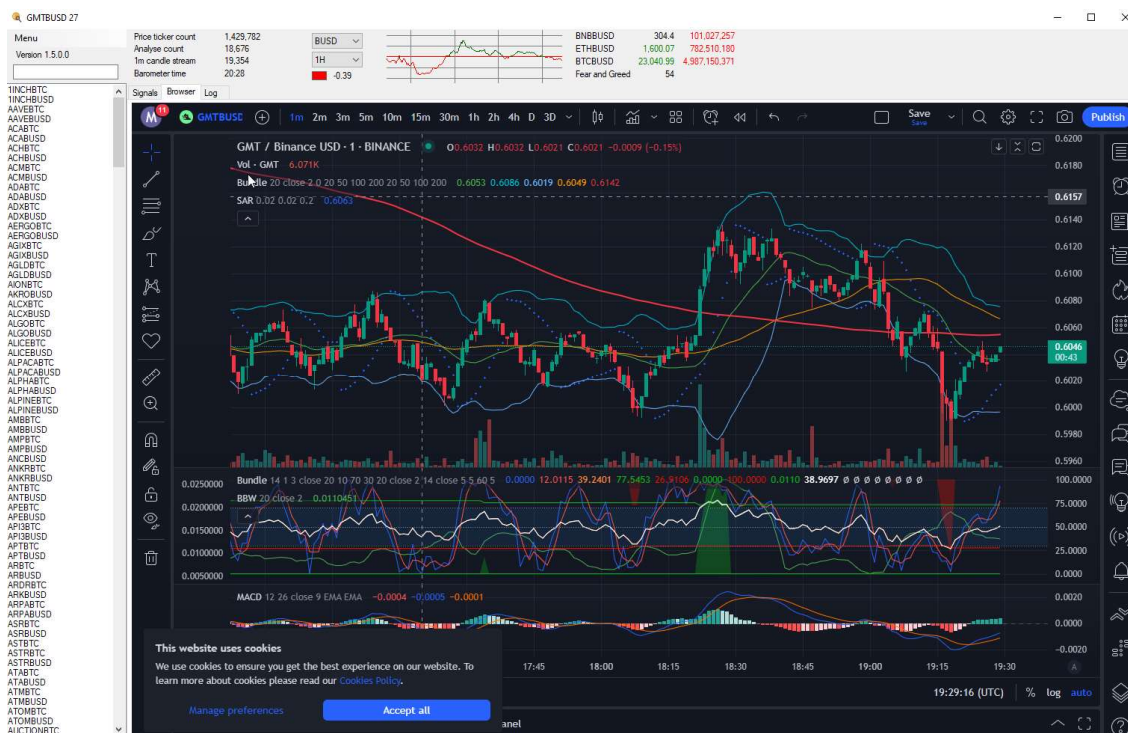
GMTBUSD 27

Menu
Version 1.5.0.0

Price ticker count 1,429,782
Analyse count 18,676
1m candle stream 19,354
Barometer time 20:28

BUSD
1H
-0.39

BNBBUSD 304.4 101,027,257
ETHBUSD 1,600.07 782,510,180
BTCBUSD 23,040.99 4,987,150,371
Fear and Greed 54

Signals Browser Log

1INCHBTC
1INCHBUSD
AAVEBTC
AAVEBUSD
ACABTC
ACABUSD
ACHBTC
ACHBUSD
ACMBTC
ACMBUSD
ADABTC
ADABUSD
ADXBTC
ADXBUSD
AERGOBTC
AERGOBUSD
AGIXBTC
AGIXBUSD
AGLDBTC
AGLDBUSD
AIONBTC
AKROBUSD
ALCXBTC
ALCXBUSD
ALGOBTC
ALGOBUSD
ALICEBTC
ALICEBUSD
ALPACABTC
ALPACABUSD
ALPHABTC
ALPHABUSD
ALPINEBTC
ALPINEBUSD
AMBBTC
AMBBUSD
AMPBTC
AMPBUSD
ANCBUSD
ANKRBTC
ANKRBUSD
ANTBTC
ANTBUSD
APEBTC
APEBUSD
API3BTC
API3BUSD
APTBTC
APTBUSD
ARBTC
ARBUSD
ARDRBTC
ARKBUSD
ARPABTC
ARPABUSD
ASRBTC
ASRBUSD
ASTBTC
ASTRBTC
ASTRBUSD
ATABTC
ATABUSD
ATMBTC
ATMBUSD
ATOMBTC
ATOMBUSD
AUCTIONBTC

GMTBUSD 1m 2m 3m 5m 10m 15m 30m 1h 2h 4h D 3D Save Publish

GMT / Binance USD · 1 · BINANCE O0.6032 H0.6032 L0.6021 C0.6021 -0.0009 (-0.15%)
Vol · GMT 6.071K
Bundle 20 close 2 0 20 50 100 200 20 50 100 200 0.6053 0.6086 0.6019 0.6049 0.6142
SAR 0.02 0.02 0.2 0.6063

0.6200 0.6180 0.6157 0.6140 0.6120 0.6100 0.6080 0.6060 0.6046 00:43 0.6020 0.6000 0.5980 0.5960

Bundle 14 1 3 close 20 10 70 30 20 close 2 14 close 5 5 60 5 0.0000 12.0115 39.2401 77.5453 26.9106 0.0000 100.0000 0.0110 38.9697 ø ø ø ø ø ø ø ø
BBW 20 close 2 0.0110451
0.0250000 0.0200000 0.0150000 0.0100000 0.0050000
100.0000 75.0000 50.0000 25.0000 0.0000

MACD 12 26 close 9 EMA EMA -0.0004 -0.0005 -0.0001
0.0020 0.0000 -0.0020

17:45 18:00 18:15 18:30 18:45 19:00 19:15 19:30
19:29:16 (UTC) % log auto

This website uses cookies
We use cookies to ensure you get the best experience on our website. To learn more about cookies please read our Cookies Policy.
Manage preferences
Accept all
anel